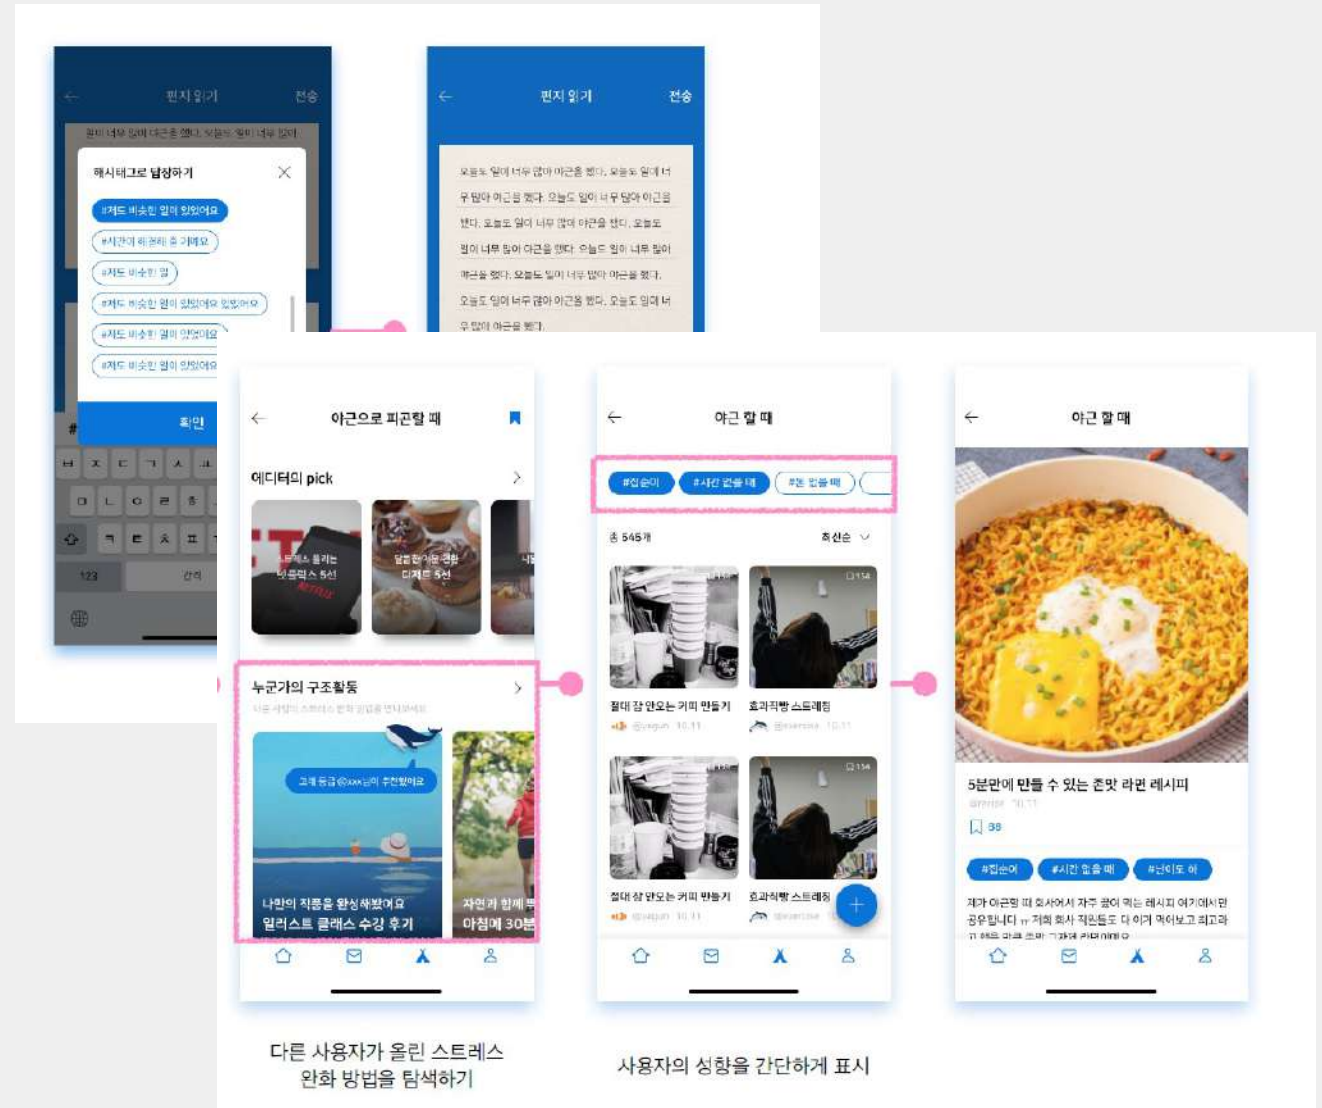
편지 읽기 전송

해시태그로 답장하기

#저도 비슷한 일이 있었어요

#시간이 해결해 줄 거예요

#저도 비슷한 일

#저도 비슷한 일이 있었어요 있었어요

#저도 비슷한 일이 있었어요

#저도 비슷한 일이 있었어요

확인

ㅂ ㅈ ㄷ ㄱ ㅅ ㅛ

ㅁ ㄴ ㅇ ㄹ ㅎ

ㅋ ㅌ ㅊ ㅍ

123 간격

편지 읽기 전송

오늘도 일이 너무 많아 야근을 했다. 오늘도 일이 너무 많아 야근을 했다. 오늘도 일이 너무 많아 야근을 했다. 오늘도 일이 너무 많아 야근을 했다. 오늘도 일이 너무 많아 야근을 했다. 오늘도 일이 너무 많아 야근을 했다. 오늘도 일이 너무 많아 야근을 했다. 오늘도 일이 너무 많아 야근을 했다. 오늘도 일이 너무 많아 야근을 했다.

야근으로 피곤할 때

에디터의 pick

스트레스 풀리는 넷플릭스 5선

달콤한 디저트 5선

누군가의 구조활동

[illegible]

고래 등급 @xxx님이 추천했어요

나만의 작품을 완성해봤어요 일러스트 클래스 수강 후기

자연과 함께 아침에 30분

야근 할 때

#집순이 #시간 없을 때 #돈 없을 때

총 545개 최신순

절대 잠 안오는 커피 만들기

효과적인 스트레칭

절대 잠 안오는 커피 만들기

효과적인 스트레칭

야근 할 때

5분만에 만들 수 있는 존맛 라면 레시피

88

#집순이 #시간 없을 때 #난이도 하

제가 야근할 때 회사에서 자주 끓여 먹는 레시피 여기에서 공유합니다 ㅠ 저희 회사 직원들도 다 이거 먹어보고 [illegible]

다른 사용자가 올린 스트레스 완화 방법을 탐색하기

사용자의 성향을 간단하게 표시